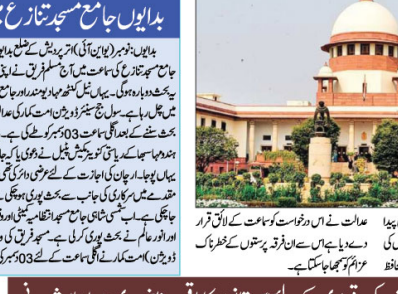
بدایوں جامع مسجد تنازع

بدایوں: نومبر (یو این آئی) اترپردیش کے ضلع بدایوں جامع مسجد تنازع کی سماعت میں آج مسلم فریق نے اپنی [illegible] یہ مسجد دوبارہ ہوگی۔ یہاں نیل کنٹھ مہادیو مندر اور جامع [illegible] میں چل رہا ہے۔ سول جج سینئر ڈویژن امت کمار کی عدالت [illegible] بحث سننے کے بعد اگلی سماعت 03 دسمبر کو طے کی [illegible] ہندو مہاسبھا کے ریاستی کنوینر مکیش پٹیل نے دعویٰ کیا کہ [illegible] یہاں پوجا۔ ارچنا کی اجازت کے لئے عرضی دائر کی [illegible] مقدمے میں سرکاری کی جانب سے بحث پوری ہوچکی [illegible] جاچکی ہے۔ اب شمسی شاہی جامع مسجد انتظامیہ کمیٹی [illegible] اور انور عالم نے بحث پوری کرلی ہے۔ مسجد فریق کی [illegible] ڈویژن) امت کمار نے اگلی سماعت کے لئے 03 دسمبر کی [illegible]

عدالت نے اس درخواست کو سماعت کے لائق قرار دے دیا ہے اس سے ان فرقہ پرستوں کے خطرناک عزائم کو سمجھا جاسکتا ہے۔

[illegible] پیدا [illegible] کی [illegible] حافظ